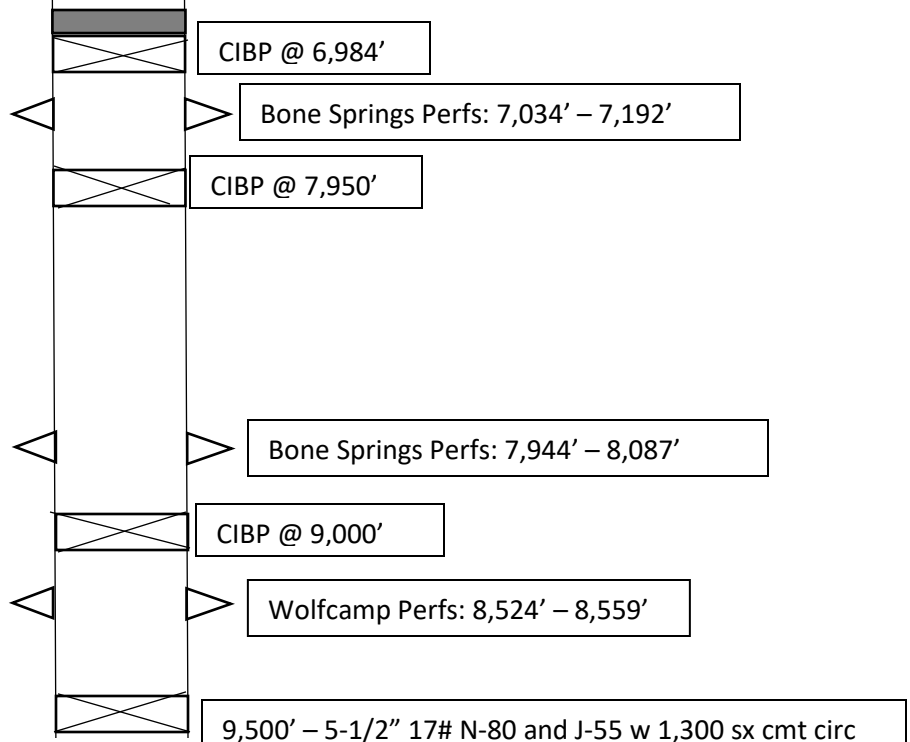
CIBP @ 6,984’

Bone Springs Perfs: 7,034’ – 7,192’

CIBP @ 7,950’

Bone Springs Perfs: 7,944’ – 8,087’

CIBP @ 9,000’

Wolfcamp Perfs: 8,524’ – 8,559’

9,500’ – 5-1/2” 17# N-80 and J-55 w 1,300 sx cmt circ